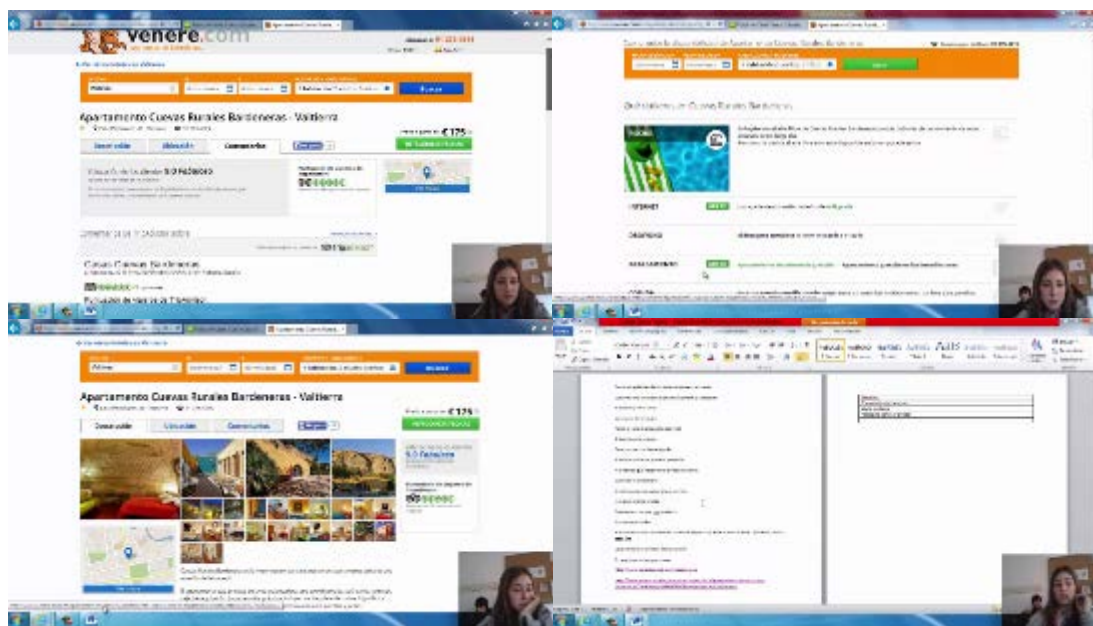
venere.com

Apartamento Cuevas Rurales Bardeneras - Valtierra

€ 125

Descripción | Ubicación | Comentarios

9.0 Fabuloso

Cuevas Cuevas Bardeneras

Apartamento Cuevas Rurales Bardeneras - Valtierra

€ 125

Descripción | Ubicación | Comentarios

9.0 Fabuloso

Buscar

Destacados de Cuevas Rurales Bardeneras

INTERNET

APARCAMIENTO